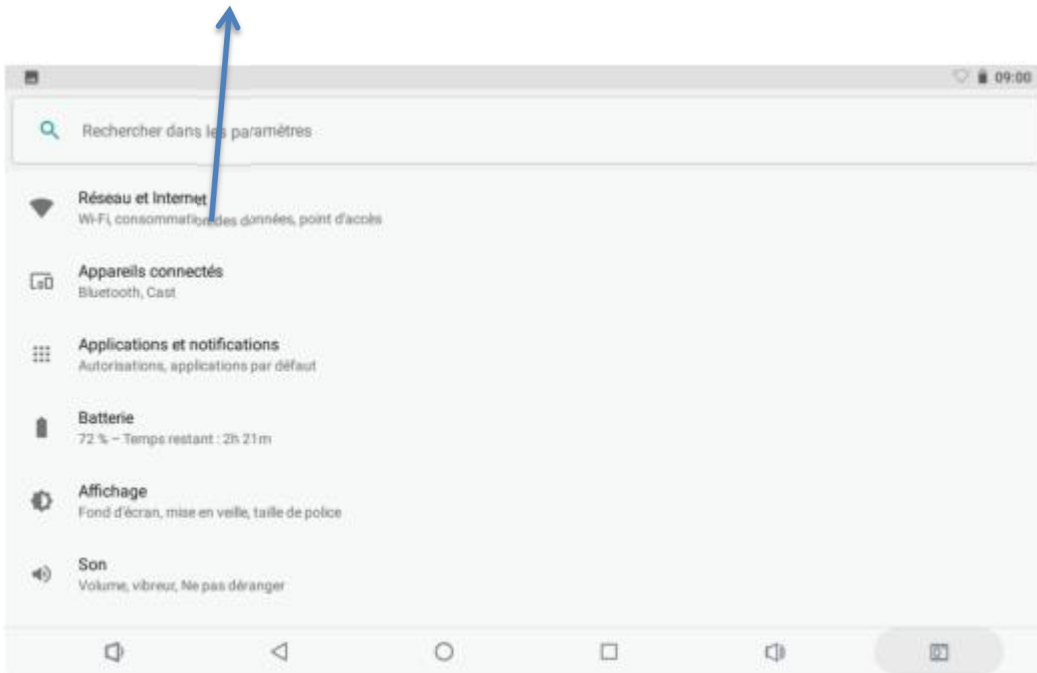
09:00

Rechercher dans les paramètres

Réseau et Internet
Wi-Fi, consommation des données, point d'accès

Appareils connectés
Bluetooth, Cast

Applications et notifications
Autorisations, applications par défaut

Batterie
72 % – Temps restant : 2h 21m

Affichage
Fond d'écran, mise en veille, taille de police

Son
Volume, vibreur, Ne pas déranger